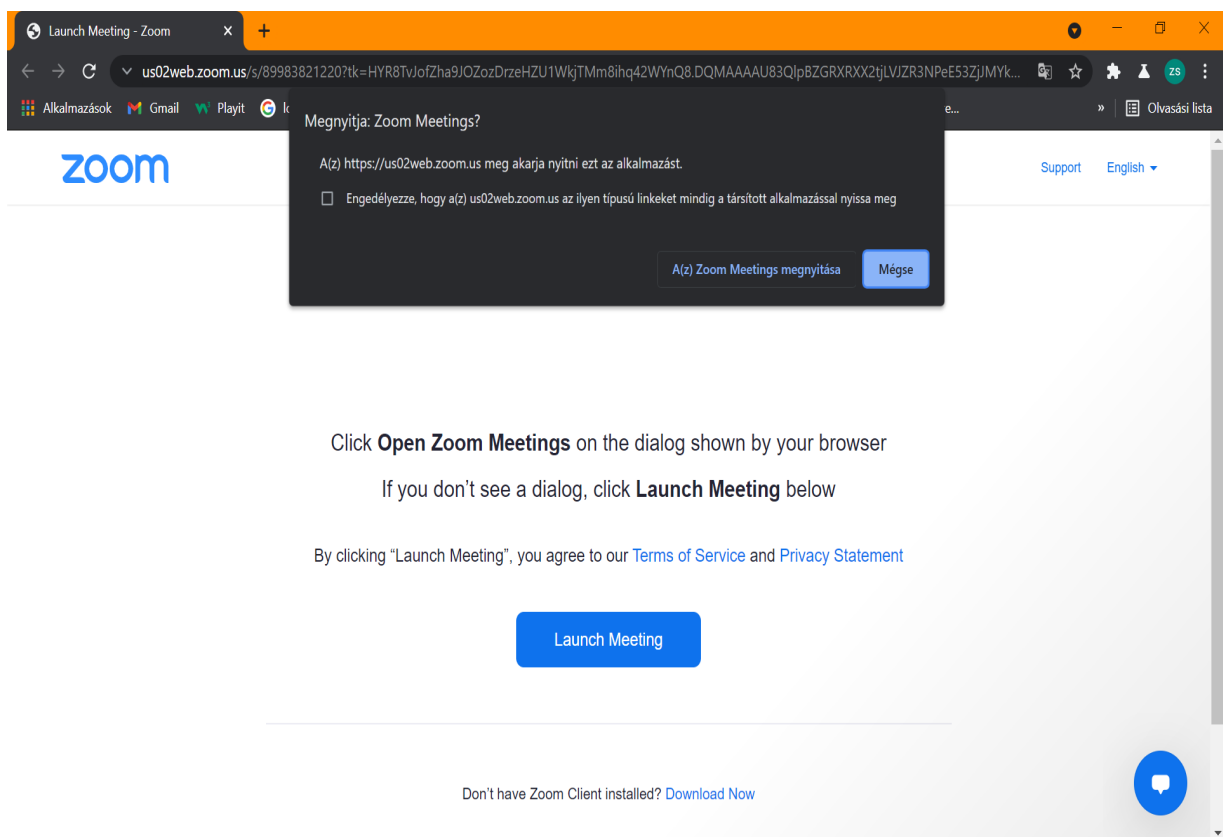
Launch Meeting - Zoom

us02web.zoom.us/s/89983821220?tk=HYR8TvJofZha9JOZozDrzeHZU1WkjTMm8ihq42WYnQ8.DQMAAAAU83QlpBZGRXRXX2tjLVJZR3NPeE53ZjJMYk...

ZS

Alkalmazások Gmail Playit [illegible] e... » Olvasási lista

zoom

Support English

Megnyitja: Zoom Meetings?

A(z) https://us02web.zoom.us meg akarja nyitni ezt az alkalmazást.

Engedélyezze, hogy a(z) us02web.zoom.us az ilyen típusú linkeket mindig a társított alkalmazással nyissa meg

A(z) Zoom Meetings megnyitása Mégse

Click **Open Zoom Meetings** on the dialog shown by your browser

If you don’t see a dialog, click **Launch Meeting** below

By clicking “Launch Meeting”, you agree to our Terms of Service and Privacy Statement

Launch Meeting

Don’t have Zoom Client installed? Download Now